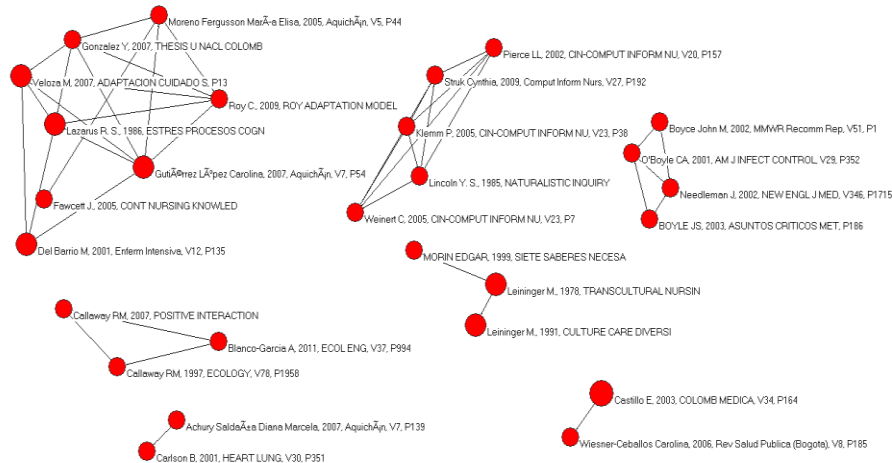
Moreno Fergusson MarÃ-a Elisa, 2005, AquichÃ¡n, V5, P44
Gonzalez Y, 2007, THESIS U NACL COLOMB
Veloza M, 2007, ADAPTACION CUIDADO S, P13
Roy C, 2009, ROY ADAPTATION MODEL
Lazarus R. S., 1986, ESTRES PROCESOS COGN
GutiÃ©rrez LÃ³pez Carolina, 2007, AquichÃ¡n, V7, P54
Fawcett J., 2005, CONT NURSING KNOWLED
Del Barrio M, 2001, Enferm Intensiva, V12, P135
Pierce LL, 2002, CIN-COMPUT INFORM NU, V20, P157
Struk Cynthia, 2009, Comput Inform Nurs, V27, P192
Klemm P, 2005, CIN-COMPUT INFORM NU, V23, P38
Lincoln Y. S., 1985, NATURALISTIC INQUIRY
Weinert C, 2005, CIN-COMPUT INFORM NU, V23, P7
Boyce John M, 2002, MMWR Recomm Rep, V51, P1
O'Boyle CA, 2001, AM J INFECT CONTROL, V29, P352
Needleman J, 2002, NEW ENGL J MED, V346, P1715
BOYLE JS, 2003, ASUNTOS CRITICOS MET, P186
MORIN EDGAR, 1999, SIETE SABERES NECESA
Leininger M., 1978, TRANSCULTURAL NURSIN
Leininger M., 1991, CULTURE CARE DIVERSI
Callaway RM, 2007, POSITIVE INTERACTION
Blanco-Garcia A, 2011, ECOL ENG, V37, P994
Callaway RM, 1997, ECOLOGY, V78, P1958
Castillo E, 2003, COLOMB MEDICA, V34, P164
Wiesner-Ceballos Carolina, 2006, Rev Salud Publica (Bogota), V8, P185
Achury SaldaÃ±a Diana Marcela, 2007, AquichÃ¡n, V7, P139
Carlson B, 2001, HEART LUNG, V30, P351